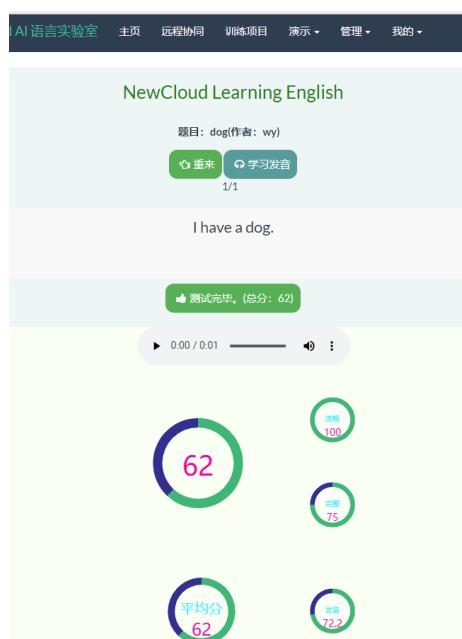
I AI 语言实验室 主页 远程协同 训练项目 演示 ▾ 管理 ▾ 我的 ▾

NewCloud Learning English

题目：dog(作者：wy)

重来 学习发音

1/1

I have a dog.

测试完毕。(总分：62)

0:00 / 0:01

62

流畅
100

完整
75

平均分
62

发音
72.2